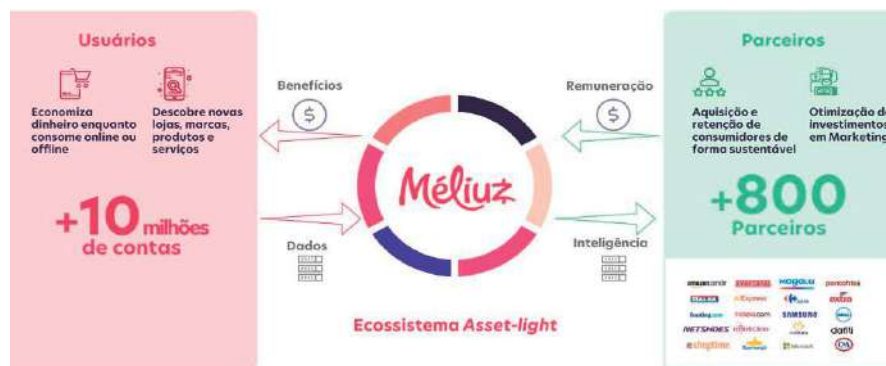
Usuários

Economiza dinheiro enquanto consome online ou offline

Descobre novas lojas, marcas, produtos e serviços

+10 milhões de contas

Benefícios

Dados

Méliuz

Ecossistema *Asset-light*

Remuneração

Inteligência

Parceiros

Aquisição e retenção de consumidores de forma sustentável

Otimização de investimentos em Marketing

+800 Parceiros

amazon.com.br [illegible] magalu pontofrio
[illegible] AliExpress Carrefour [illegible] extra
Booking.com Hoteis.com SAMSUNG Dell
NETSHOES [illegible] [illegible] dafiti
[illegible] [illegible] Microsoft C&A